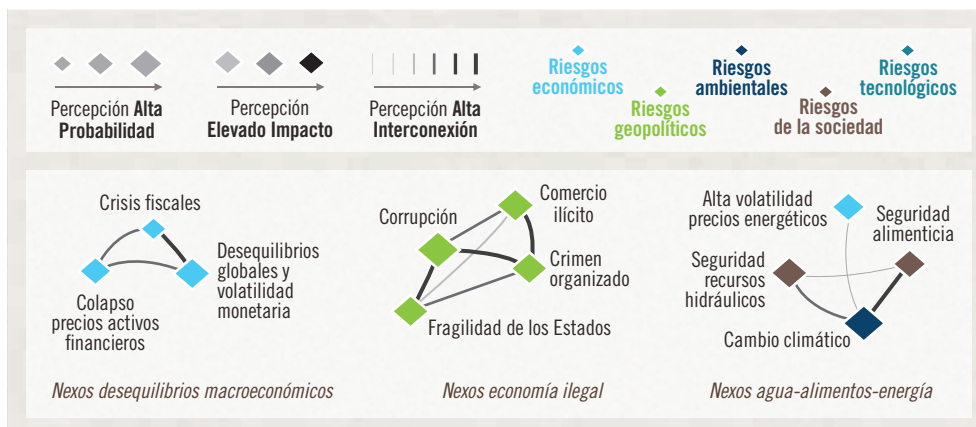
Percepción **Alta Probabilidad**

Percepción **Elevado Impacto**

Percepción **Alta Interconexión**

Riesgos económicos

Riesgos geopolíticos

Riesgos ambientales

Riesgos de la sociedad

Riesgos tecnológicos

Crisis fiscales

Desequilibrios globales y volatilidad monetaria

Colapso precios activos financieros

*Nexos desequilibrios macroeconómicos*

Corrupción

Comercio ilícito

Crimen organizado

Fragilidad de los Estados

*Nexos economía ilegal*

Alta volatilidad precios energéticos

Seguridad alimenticia

Seguridad recursos hidráulicos

Cambio climático

*Nexos agua-alimentos-energía*